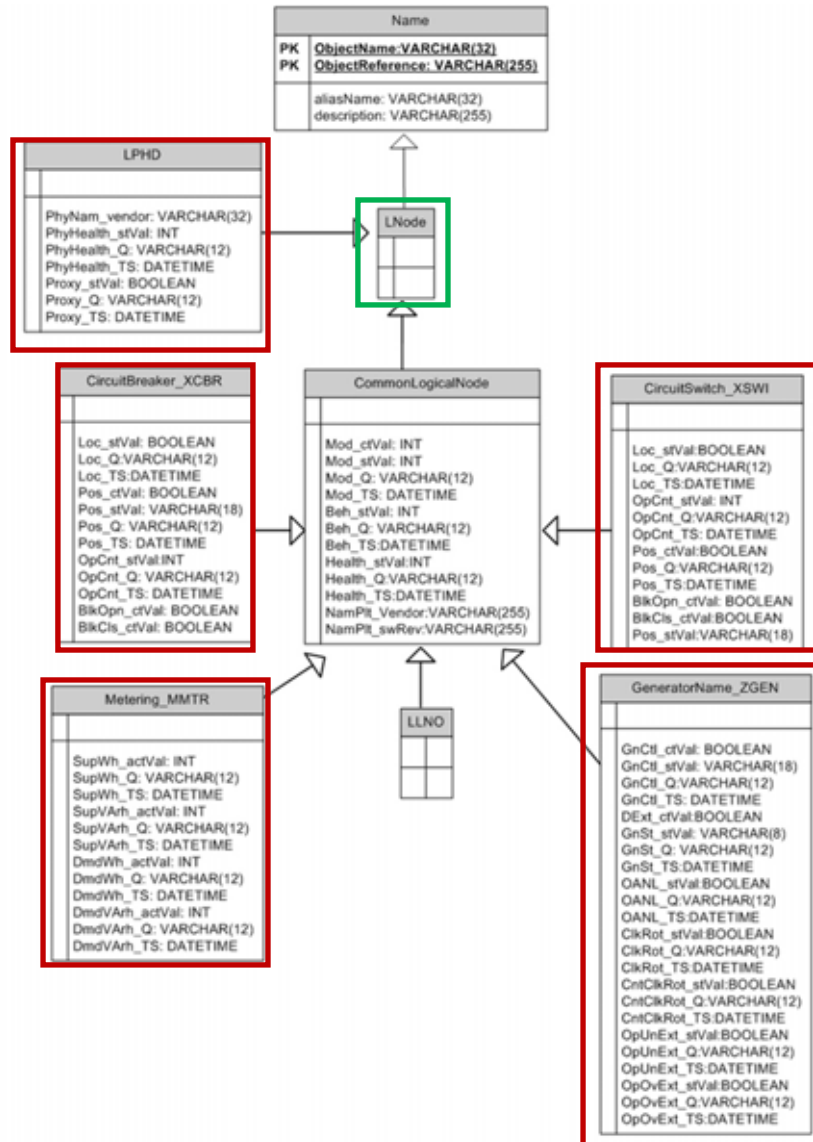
Name

PK ObjectName:VARCHAR(32)
PK ObjectReference: VARCHAR(255)

aliasName: VARCHAR(32)
description: VARCHAR(255)

LPHD

PhyNam_vendor: VARCHAR(32)
PhyHealth_stVal: INT
PhyHealth_Q: VARCHAR(12)
PhyHealth_TS: DATETIME
Proxy_stVal: BOOLEAN
Proxy_Q: VARCHAR(12)
Proxy_TS: DATETIME

LNode

CircuitBreaker_XCBR

Loc_stVal: BOOLEAN
Loc_Q:VARCHAR(12)
Loc_TS:DATETIME
Pos_ctVal: BOOLEAN
Pos_stVal: VARCHAR(18)
Pos_Q: VARCHAR(12)
Pos_TS: DATETIME
OpCnt_stVal:INT
OpCnt_Q: VARCHAR(12)
OpCnt_TS: DATETIME
BlkOpn_ctVal: BOOLEAN
BlkCls_ctVal: BOOLEAN

CommonLogicalNode

Mod_ctVal: INT
Mod_stVal: INT
Mod_Q: VARCHAR(12)
Mod_TS: DATETIME
Beh_stVal: INT
Beh_Q: VARCHAR(12)
Beh_TS:DATETIME
Health_stVal:INT
Health_Q:VARCHAR(12)
Health_TS:DATETIME
NamPlt_Vendor:VARCHAR(255)
NamPlt_swRev:VARCHAR(255)

CircuitSwitch_XSWI

Loc_stVal:BOOLEAN
Loc_Q:VARCHAR(12)
Loc_TS:DATETIME
OpCnt_stVal: INT
OpCnt_Q:VARCHAR(12)
OpCnt_TS: DATETIME
Pos_ctVal:BOOLEAN
Pos_Q:VARCHAR(12)
Pos_TS:DATETIME
BlkOpn_ctVal: BOOLEAN
BlkCls_ctVal:BOOLEAN
Pos_stVal:VARCHAR(18)

Metering_MMTR

SupWh_actVal: INT
SupWh_Q: VARCHAR(12)
SupWh_TS: DATETIME
SupVArh_actVal: INT
SupVArh_Q: VARCHAR(12)
SupVArh_TS: DATETIME
DmdWh_actVal: INT
DmdWh_Q: VARCHAR(12)
DmdWh_TS: DATETIME
DmdVArh_actVal: INT
DmdVArh_Q: VARCHAR(12)
DmdVArh_TS: DATETIME

LLNO

GeneratorName_ZGEN

GnCtl_ctVal: BOOLEAN
GnCtl_stVal: VARCHAR(18)
GnCtl_Q:VARCHAR(12)
GnCtl_TS: DATETIME
DExt_ctVal:BOOLEAN
GnSt_stVal: VARCHAR(8)
GnSt_Q: VARCHAR(12)
GnSt_TS:DATETIME
OANL_stVal:BOOLEAN
OANL_Q:VARCHAR(12)
OANL_TS:DATETIME
ClkRot_stVal:BOOLEAN
ClkRot_Q:VARCHAR(12)
ClkRot_TS:DATETIME
CntClkRot_stVal:BOOLEAN
CntClkRot_Q:VARCHAR(12)
CntClkRot_TS:DATETIME
OpUnExt_stVal:BOOLEAN
OpUnExt_Q:VARCHAR(12)
OpUnExt_TS:DATETIME
OpOvExt_stVal:BOOLEAN
OpOvExt_Q:VARCHAR(12)
OpOvExt_TS:DATETIME